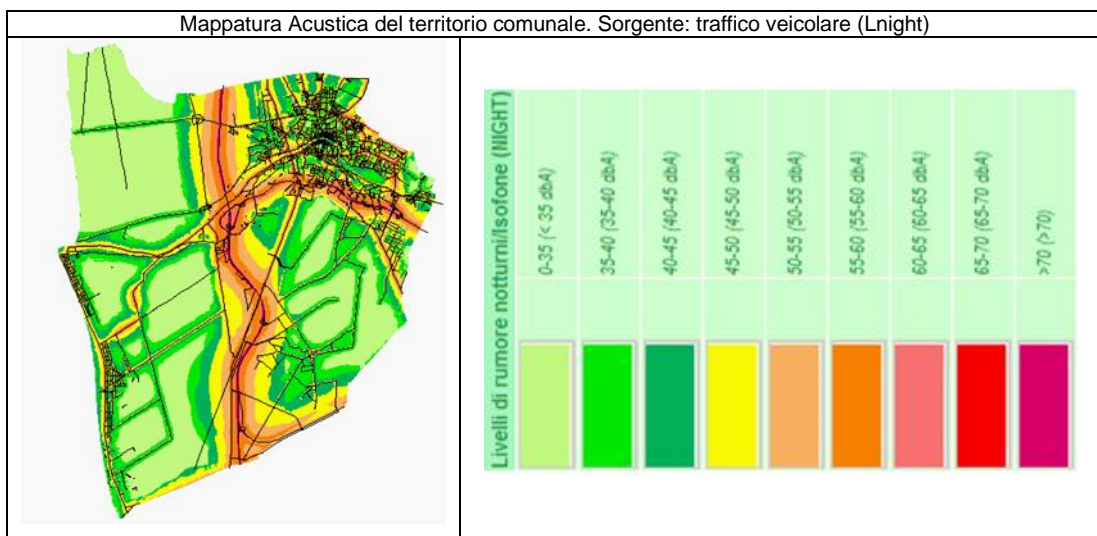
Mappatura Acustica del territorio comunale. Sorgente: traffico veicolare (Lnight)

Livelli di rumore notturni/Isofone (NIGHT)

0-35 (< 35 dbA)
35-40 (35-40 dbA)
40-45 (40-45 dbA)
45-50 (45-50 dbA)
50-55 (50-55 dbA)
55-60 (55-60 dbA)
60-65 (60-65 dbA)
65-70 (65-70 dbA)
>70 (>70)